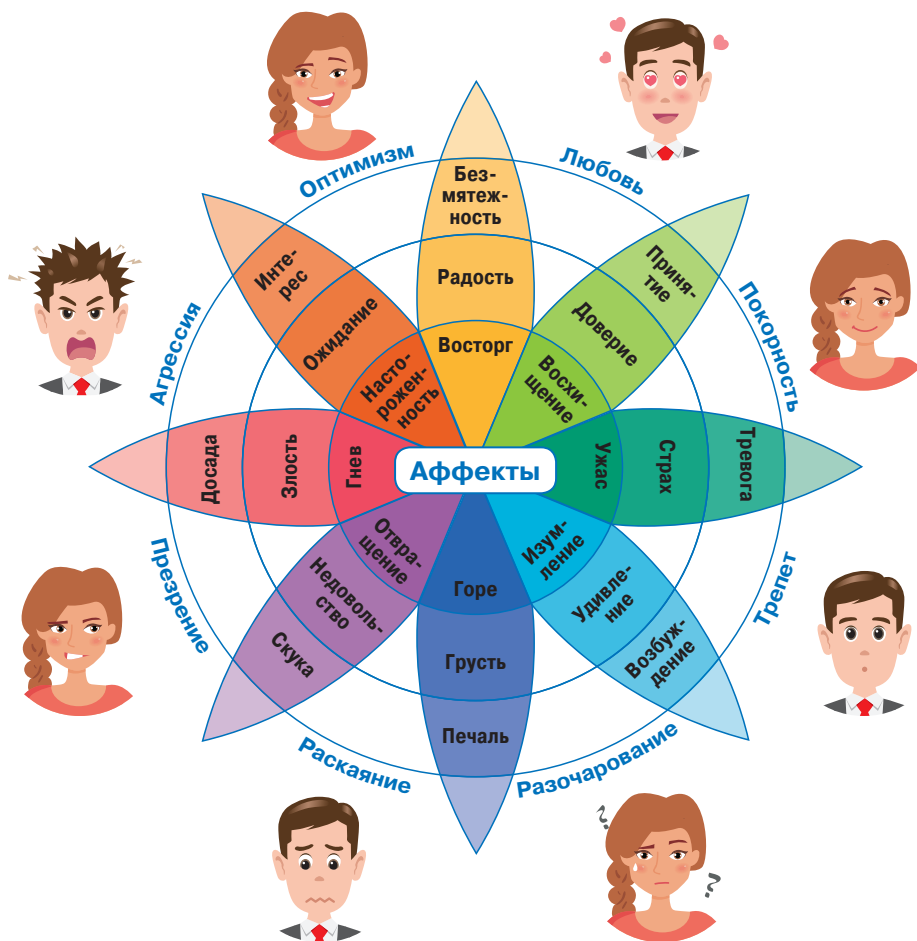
Оптимизм

Любовь

Покорность

Трепет

Разочарование

Раскаяние

Презрение

Агрессия

Безмятежность

Радость

Восторг

Принятие

Доверие

Восхищение

Тревога

Страх

Ужас

Возбуждение

Удивление

Изумление

Печаль

Грусть

Горе

Скука

Недовольство

Отвращение

Досада

Злость

Гнев

Интерес

Ожидание

Настороженность

Аффекты

?

?